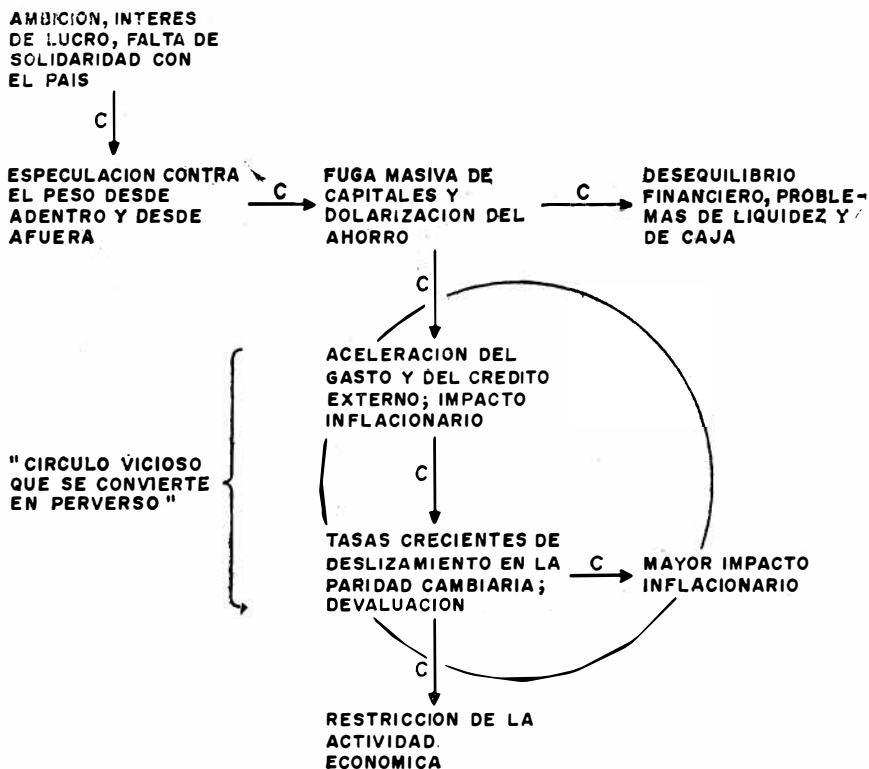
AMBICION, INTERES DE LUCRO, FALTA DE SOLIDARIDAD CON EL PAIS

C

ESPECULACION CONTRA EL PESO DESDE ADENTRO Y DESDE AFUERA

C

FUGA MASIVA DE CAPITALES Y DOLARIZACION DEL AHORRO

C

DESEQUILIBRIO FINANCIERO, PROBLEMAS DE LIQUIDEZ Y DE CAJA

C

ACELERACION DEL GASTO Y DEL CREDITO EXTERNO; IMPACTO INFLACIONARIO

"CIRCULO VICIOSO QUE SE CONVIERTE EN PERVERSO"

C

TASAS CRECIENTES DE DESLIZAMIENTO EN LA PARIDAD CAMBIARIA; DEVALUACION

C

MAYOR IMPACTO INFLACIONARIO

C

RESTRICCION DE LA ACTIVIDAD ECONOMICA